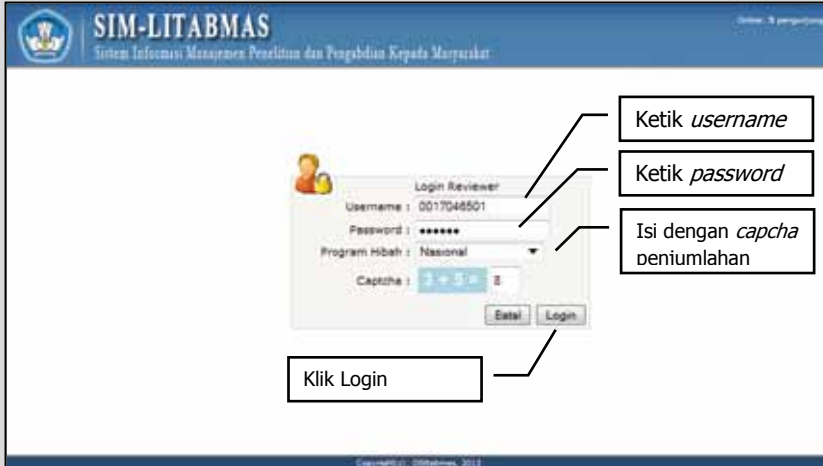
SIM-LITABMAS

Sistem Informasi Manajemen Penelitian dan Pengabdian Kepada Masyarakat

Online: 5 pengunjung

Login Reviewer

Username : 0017046501

Password : ••••••

Program Hibah : Nasional

Captcha : 3 + 5 = 8

Batal Login

Ketik *username*

Ketik *password*

Isi dengan *capcha* penjumlahan

Klik Login

Copyright © DP2M, 2012